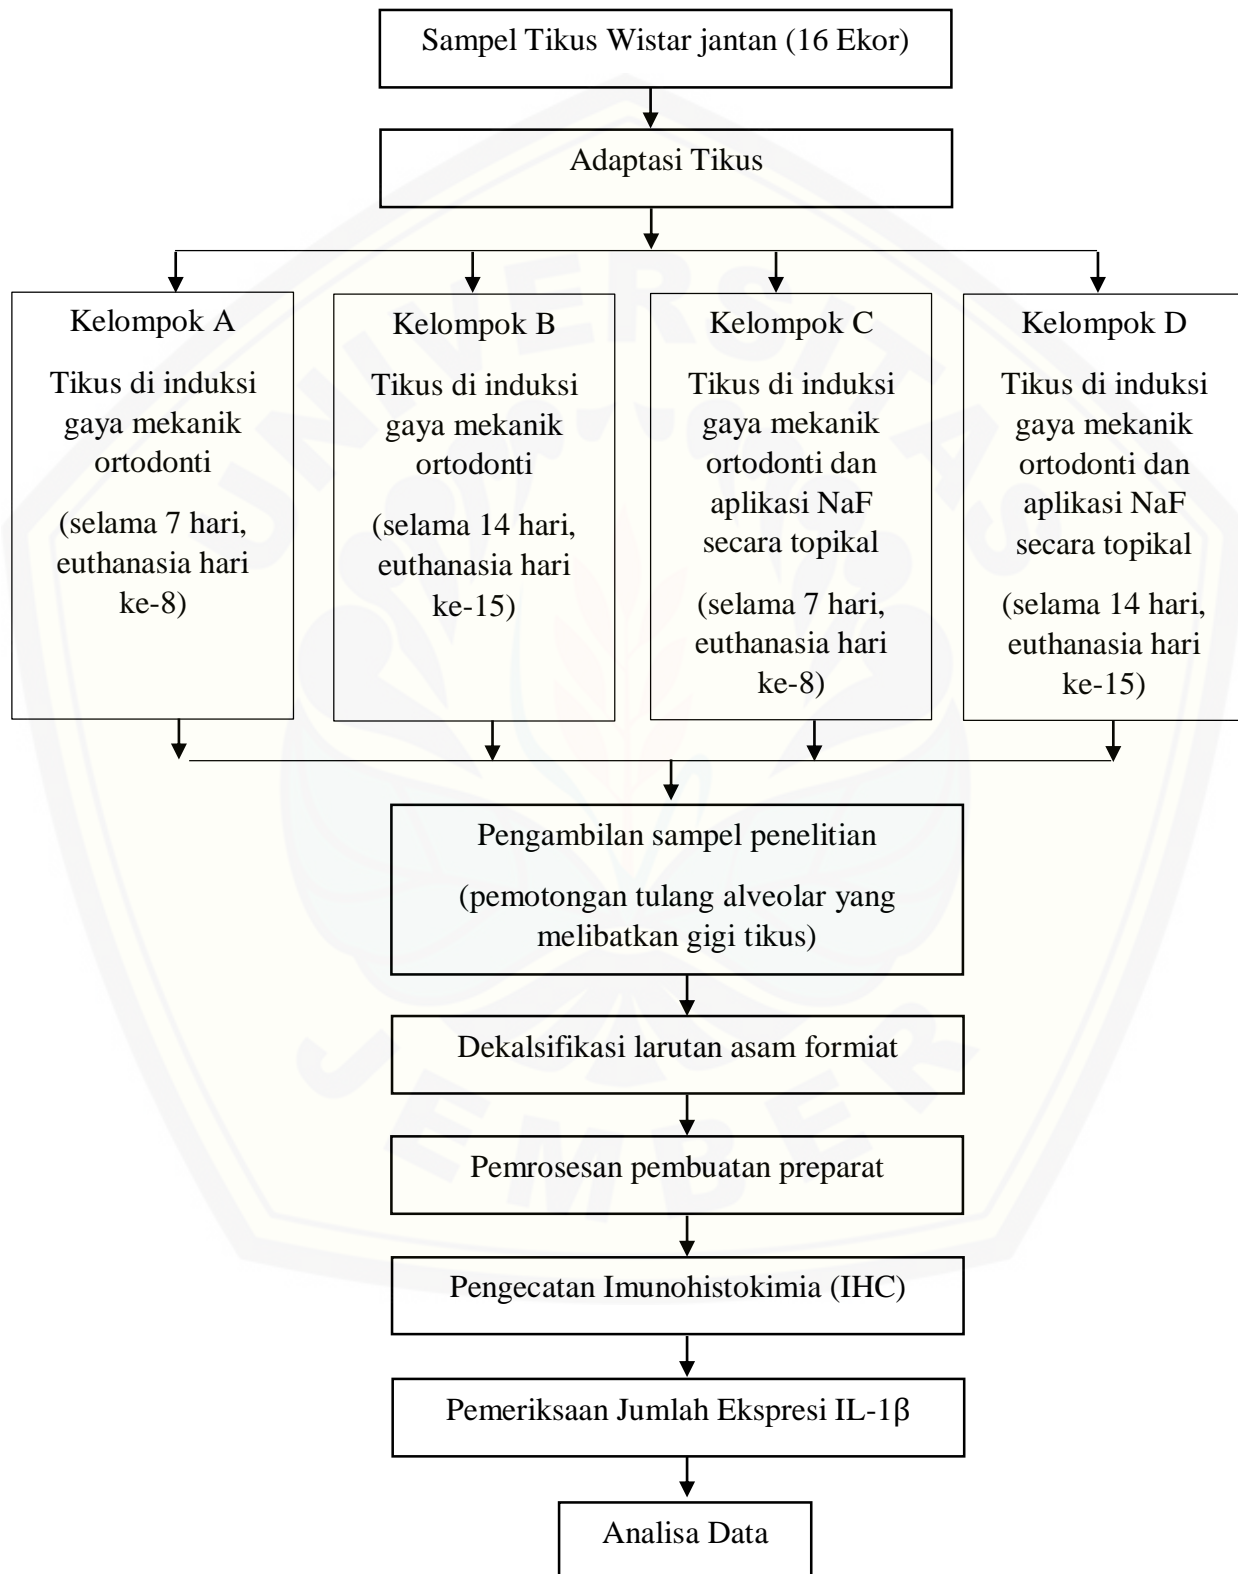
Sampel Tikus Wistar jantan (16 Ekor)

Adaptasi Tikus

Kelompok A

Tikus di induksi gaya mekanik ortodonti

(selama 7 hari, euthanasia hari ke-8)

Kelompok B

Tikus di induksi gaya mekanik ortodonti

(selama 14 hari, euthanasia hari ke-15)

Kelompok C

Tikus di induksi gaya mekanik ortodonti dan aplikasi NaF secara topikal

(selama 7 hari, euthanasia hari ke-8)

Kelompok D

Tikus di induksi gaya mekanik ortodonti dan aplikasi NaF secara topikal

(selama 14 hari, euthanasia hari ke-15)

Pengambilan sampel penelitian

(pemotongan tulang alveolar yang melibatkan gigi tikus)

Dekalsifikasi larutan asam formiat

Pemrosesan pembuatan preparat

Pengecatan Imunohistokimia (IHC)

Pemeriksaan Jumlah Ekspresi IL-1β

Analisa Data